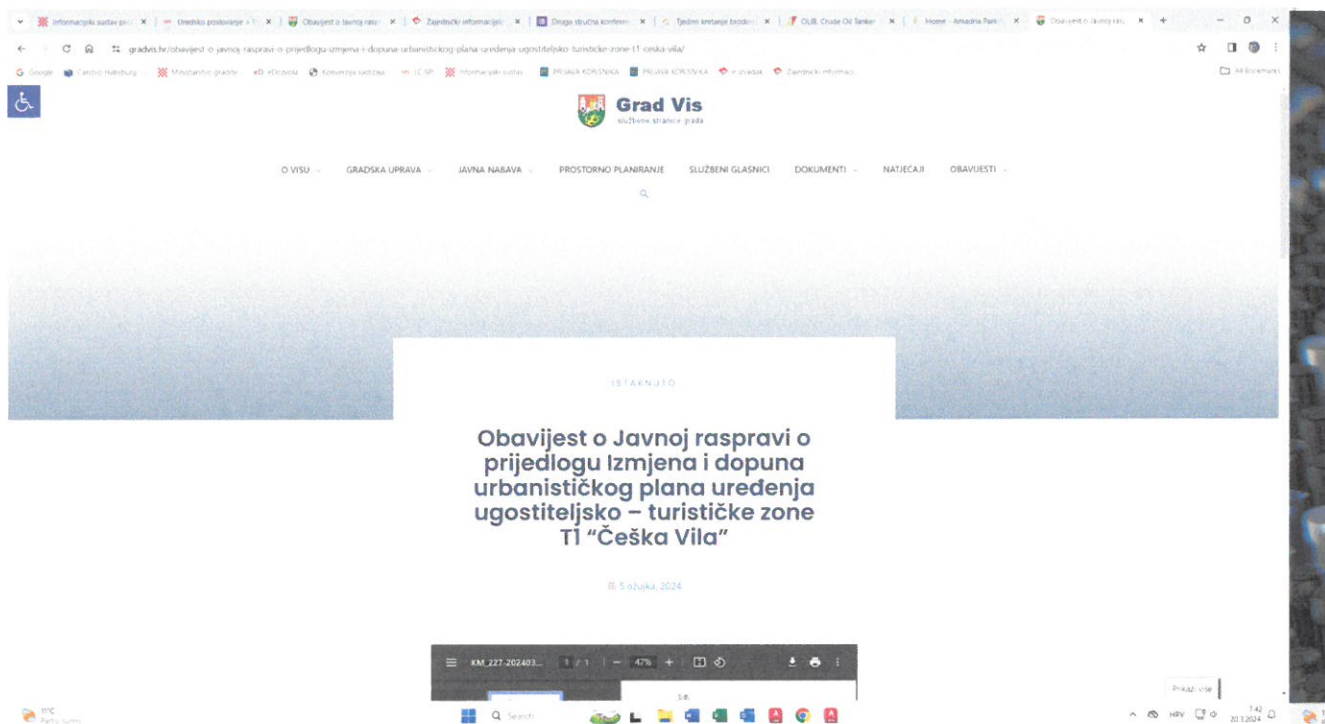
Informacijski sustav pro | Uredsko poslovanje | Obavijest o Javnoj ras | Zajednički informacijs | Druga stručna konfere | Tjedno kretanje brodov | OLIB, Crude Oil Tanker | Home - Amadria Park | Obavijest o Javnoj ras

gradvis.hr/obavijest-o-javnoj-raspravi-o-prijedlogu-izmjena-i-dopuna-urbanistickog-plana-uredenja-ugostiteljsko-turisticke-zone-t1-ceska-vila/

Google | Carstvo Habsburg | Ministarstvo graditelj | eOcjevola | Konverzija sudstava | LC SPI | Informacijski sustav | PRIJAVA KORISNIKA | PRIJAVA KORISNIKA | e-izvadak | Zajednički informaci | All Bookmarks

Grad Vis
službene stranice grada

O VISU | GRADSKA UPRAVA | JAVNA NABAVA | PROSTORNO PLANIRANJE | SLUŽBENI GLASNICI | DOKUMENTI | NATJEČAJI | OBAVIJESTI

ISTAKNUTO

Obavijest o Javnoj raspravi o prijedlogu Izmjena i dopuna urbanističkog plana uređenja ugostiteljsko – turističke zone T1 "Češka Vila"

5 ožujka, 2024

KM_227-202403... 1 / 1 | — 47% +

Prikaži više

11°C Partly sunny

Search

HRV 7:42 20.3.2024